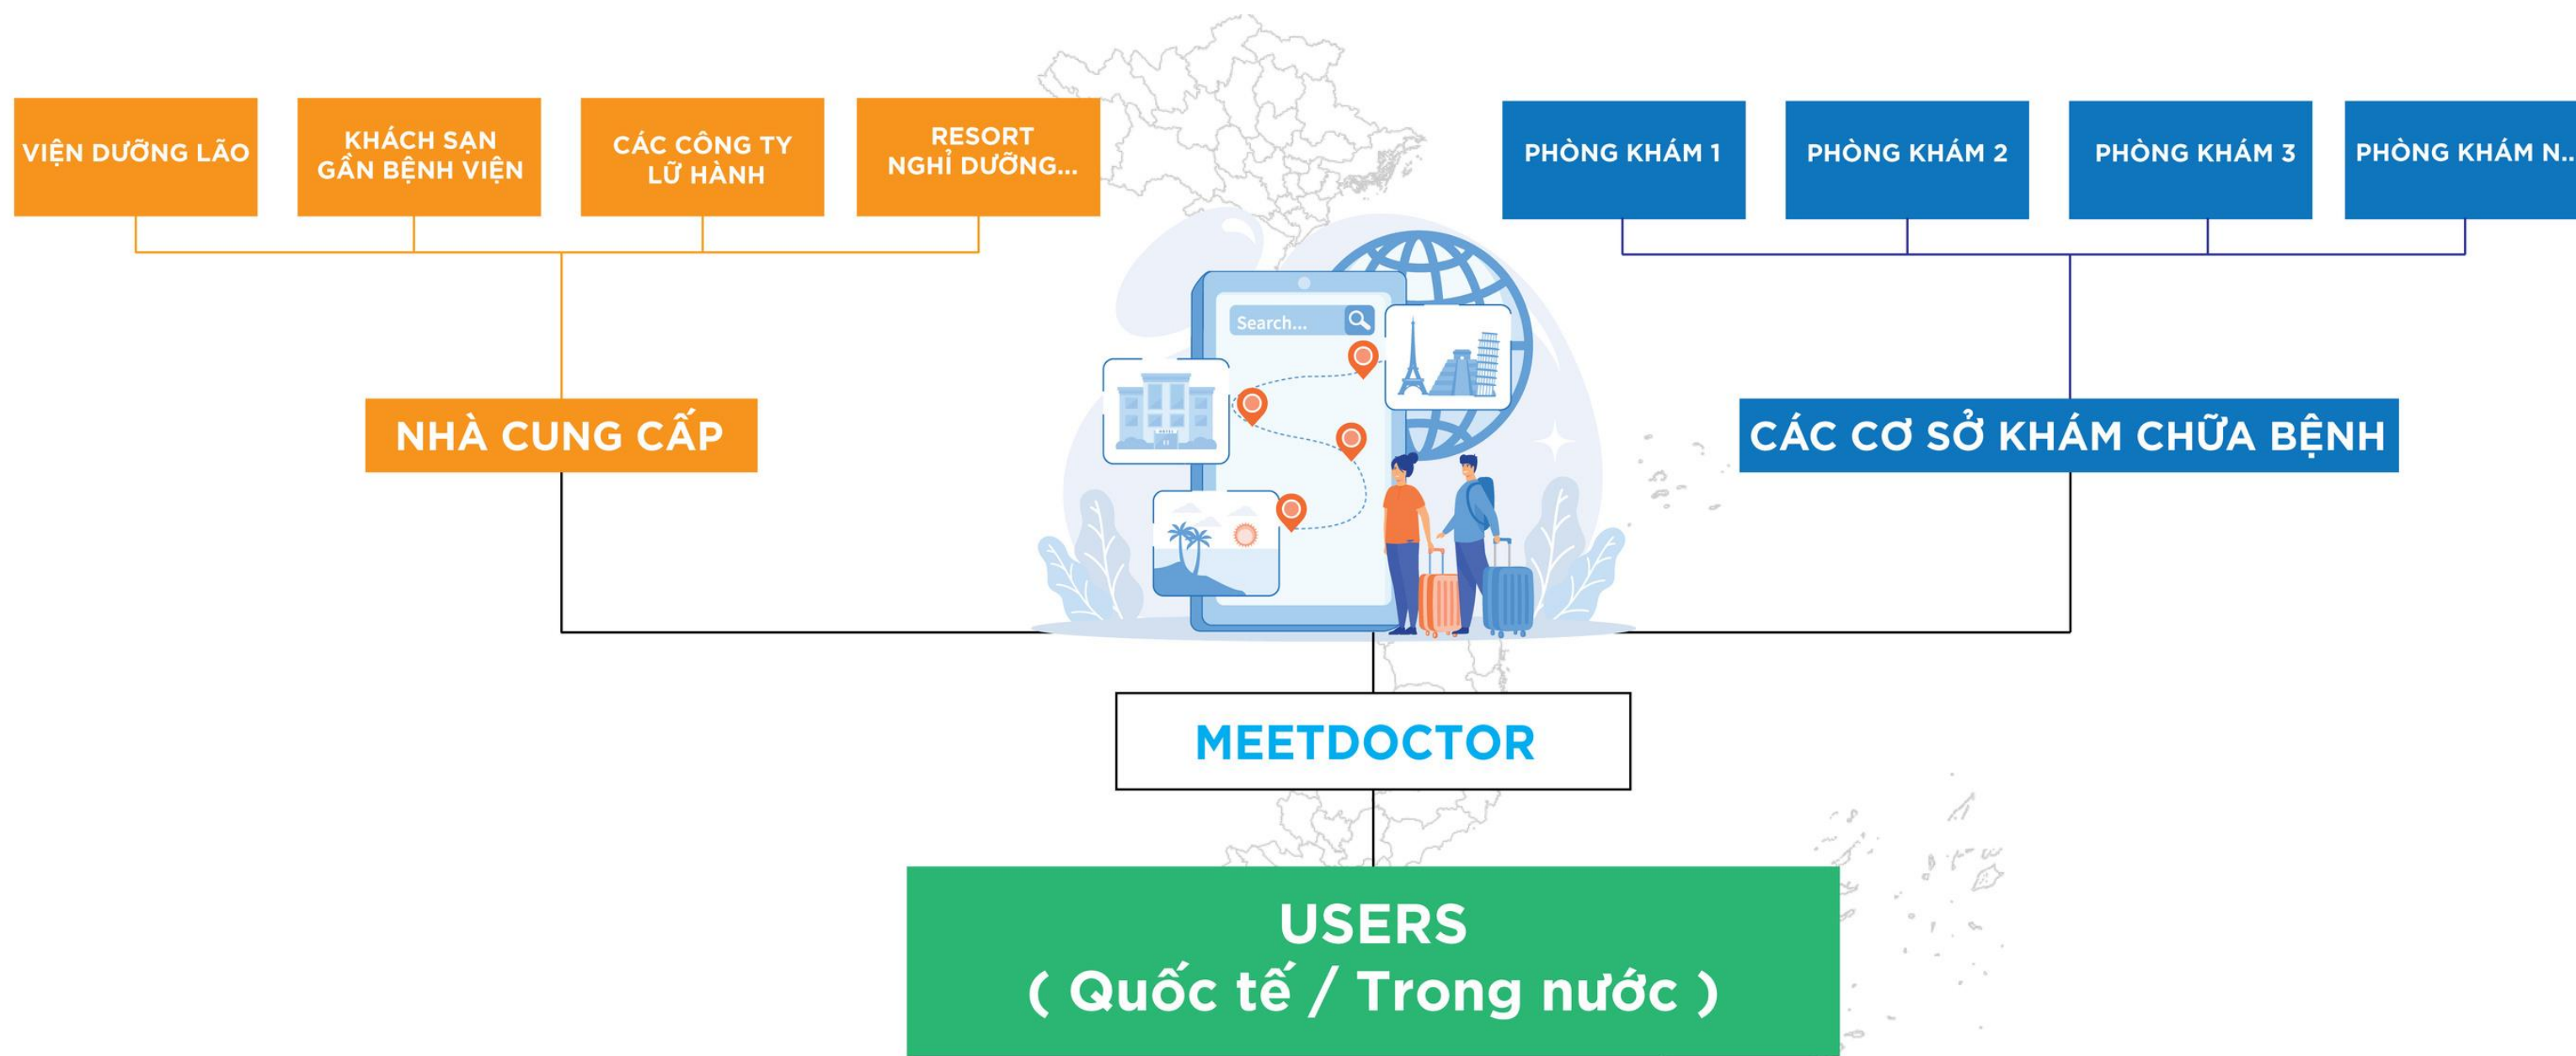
VIỆN DƯỠNG LÃO

KHÁCH SẠN GẦN BỆNH VIỆN

CÁC CÔNG TY LỮ HÀNH

RESORT NGHỈ DƯỠNG...

PHÒNG KHÁM 1

PHÒNG KHÁM 2

PHÒNG KHÁM 3

PHÒNG KHÁM N...

Search...

NHÀ CUNG CẤP

CÁC CƠ SỞ KHÁM CHỮA BỆNH

MEETDOCTOR

USERS
( Quốc tế / Trong nước )